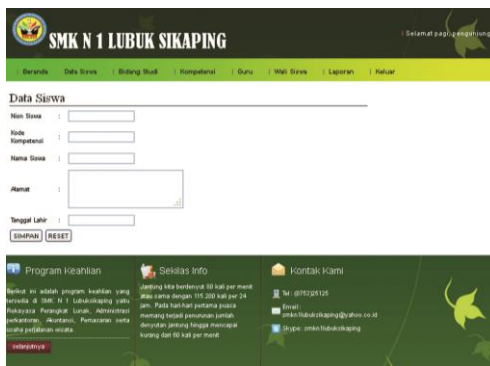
SMK N 1 LUBUK SIKAPING

| Selamat pagi pengunjung

| Beranda | Data Siswa | Bidang Studi | Kompetensi | Guru | Wali Siswa | Laporan | Keluar

Data Siswa

Nisn Siswa :

Kode Kompetensi :

Nama Siswa :

Alamat :

Tanggal Lahir :

SIMPAN RESET

Program Keahlian

Berikut ini adalah program keahlian yang tersedia di SMK N 1 Lubuksikaping yaitu Rekayasa Perangkat Lunak, Administrasi perkantoran, Akuntansi, Pemasaran serta usaha perjalanan wisata.

selanjutnya

Sekilas Info

Jantung kita berdenyut 80 kali per menit atau sama dengan 115.200 kali per 24 jam. Pada hari-hari pertama puasa memang terjadi penurunan jumlah denyutan jantung hingga mencapai kurang dari 60 kali per menit

Kontak Kami

Tel : (0753)25125

Email : smkn1lubuksikaping@yahoo.co.id

Skype : smkn1lubuksikaping